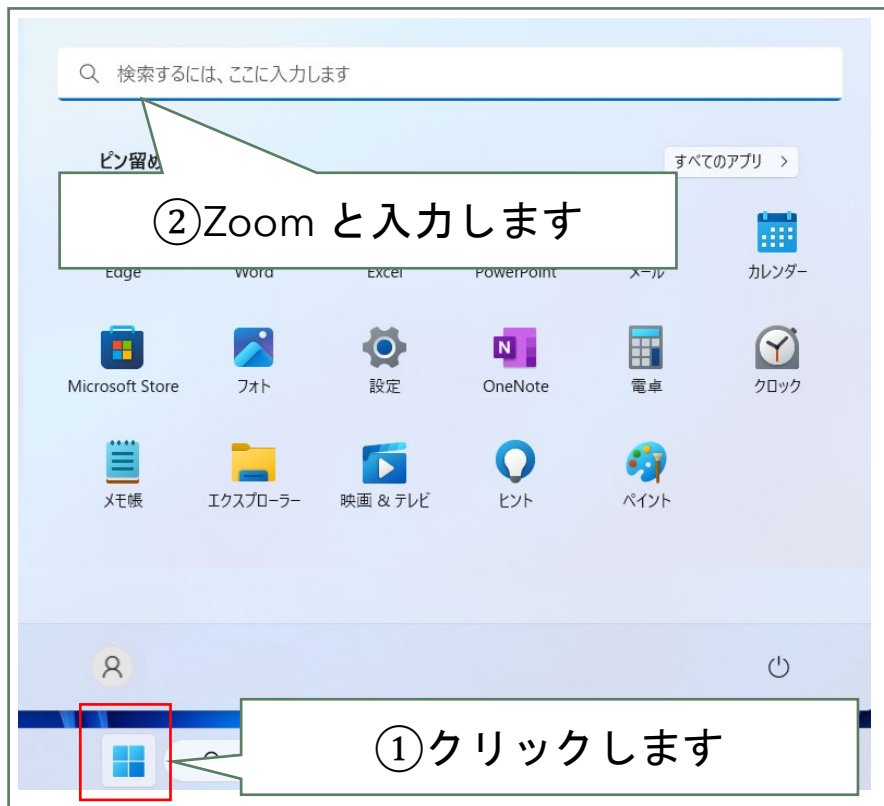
検索するには、ここに入力します

ピン留め

すべてのアプリ >

②Zoom と入力します

Edge
Word
Excel
PowerPoint
メール
カレンダー

Microsoft Store
フォト
設定
OneNote
電卓
クロック

メモ帳
エクスプローラー
映画 & テレビ
ヒント
ペイント

①クリックします